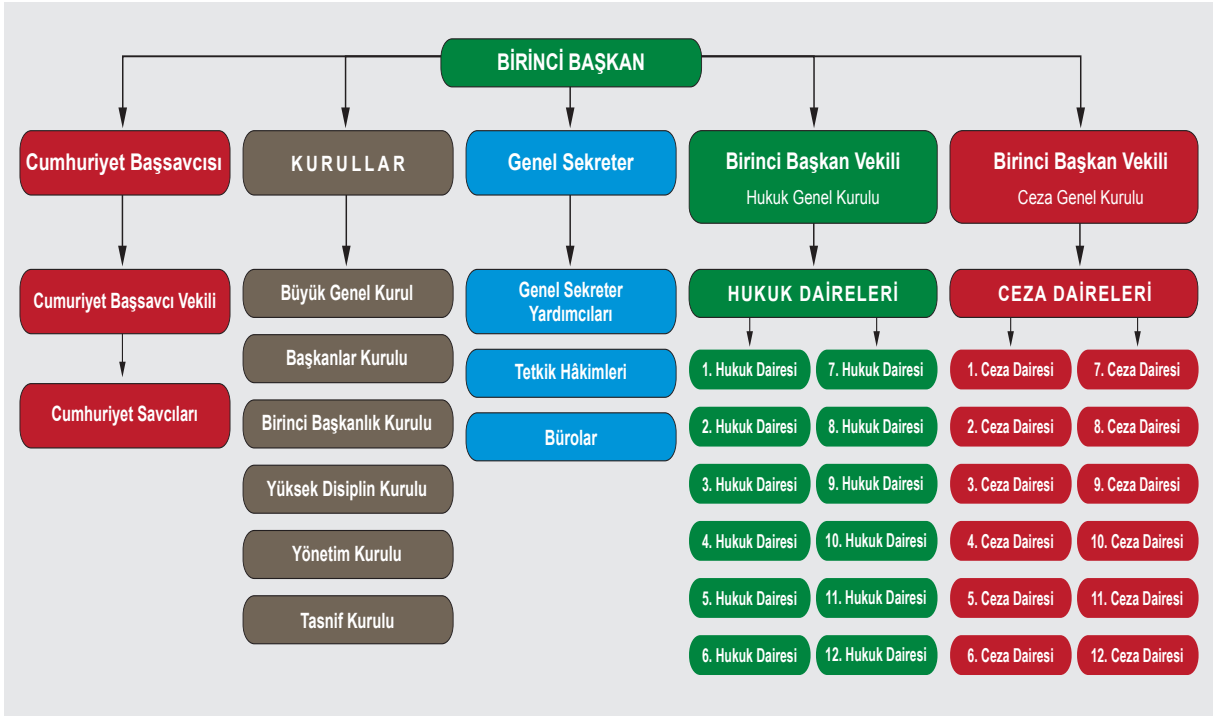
BİRİNCİ BAŞKAN

Cumhuriyet Başsavcısı

Cumuriyet Başsavcı Vekili

Cumhuriyet Savcıları

KURULLAR

Büyük Genel Kurul

Başkanlar Kurulu

Birinci Başkanlık Kurulu

Yüksek Disiplin Kurulu

Yönetim Kurulu

Tasnif Kurulu

Genel Sekreter

Genel Sekreter Yardımcıları

Tetkik Hâkimleri

Bürolar

Birinci Başkan Vekili
Hukuk Genel Kurulu

HUKUK DAİRELERİ

1. Hukuk Dairesi
2. Hukuk Dairesi
3. Hukuk Dairesi
4. Hukuk Dairesi
5. Hukuk Dairesi
6. Hukuk Dairesi
7. Hukuk Dairesi
8. Hukuk Dairesi
9. Hukuk Dairesi
10. Hukuk Dairesi
11. Hukuk Dairesi
12. Hukuk Dairesi

Birinci Başkan Vekili
Ceza Genel Kurulu

CEZA DAİRELERİ

1. Ceza Dairesi
2. Ceza Dairesi
3. Ceza Dairesi
4. Ceza Dairesi
5. Ceza Dairesi
6. Ceza Dairesi
7. Ceza Dairesi
8. Ceza Dairesi
9. Ceza Dairesi
10. Ceza Dairesi
11. Ceza Dairesi
12. Ceza Dairesi